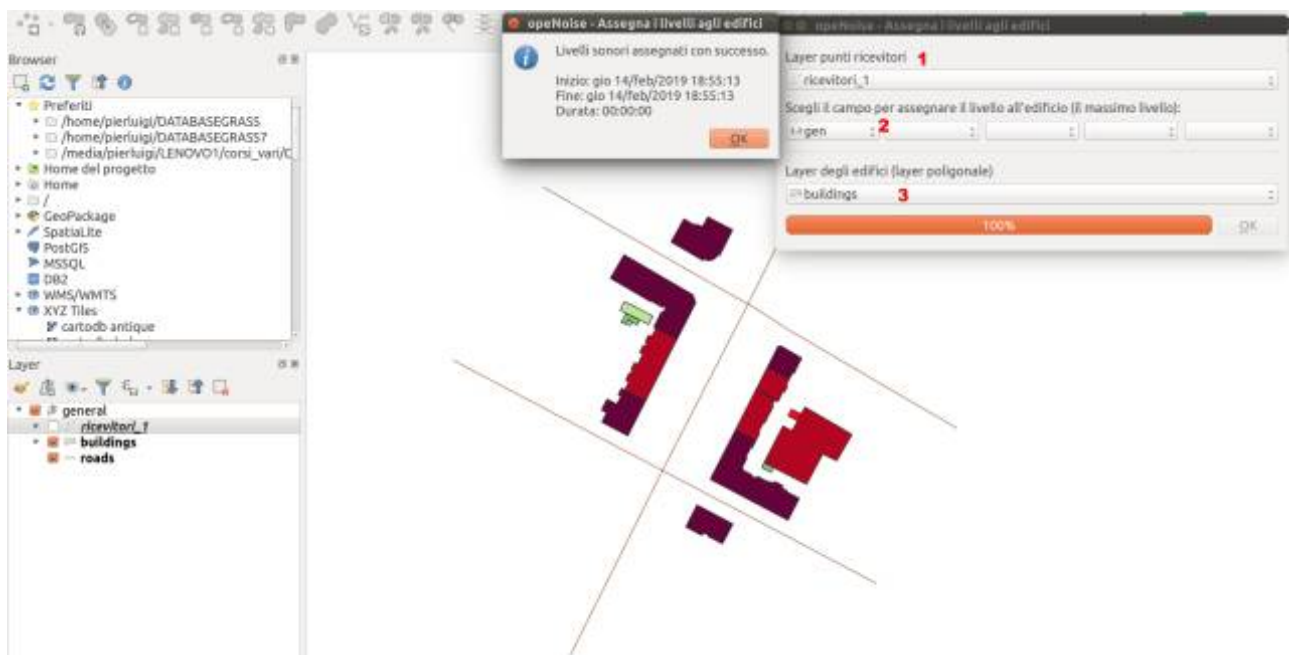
opeNoise - Assegna i livelli agli edifici

Livelli sonori assegnati con successo.

Inizio: gio 14/feb/2019 18:55:13
Fine: gio 14/feb/2019 18:55:13
Durata: 00:00:00

OK

opeNoise - Assegna i livelli agli edifici

Layer punti ricevitori 1

ricevitori_1

Scegli il campo per assegnare il livello all'edificio (il massimo livello):

gen 2

Layer degli edifici (layer poligonale)

buildings 3

100%

OK

Browser

Preferiti
/home/pierluigi/DATABASEGRASS
/home/pierluigi/DATABASEGRASS7
/media/pierluigi/LENOVO1/corsi_vari/C
Home del progetto
Home
/
GeoPackage
SpatiaLite
PostGIS
MSSQL
DB2
WMS/WMTS
XYZ Tiles
cartodb antique

Layer

general
ricevitori_1
buildings
roads